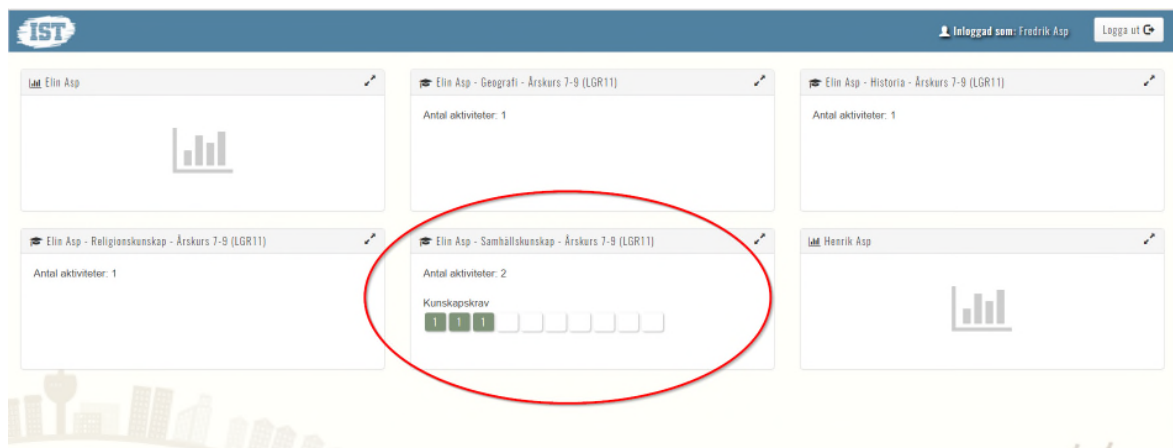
IST

Inloggad som: Fredrik Asp

Logga ut

Elin Asp

Elin Asp - Geografi - Årskurs 7-9 (LGR11)

Antal aktiviteter: 1

Elin Asp - Historia - Årskurs 7-9 (LGR11)

Antal aktiviteter: 1

Elin Asp - Religionskunskap - Årskurs 7-9 (LGR11)

Antal aktiviteter: 1

Elin Asp - Samhällskunskap - Årskurs 7-9 (LGR11)

Antal aktiviteter: 2

Kunskapskrav

1 1 1

Henrik Asp